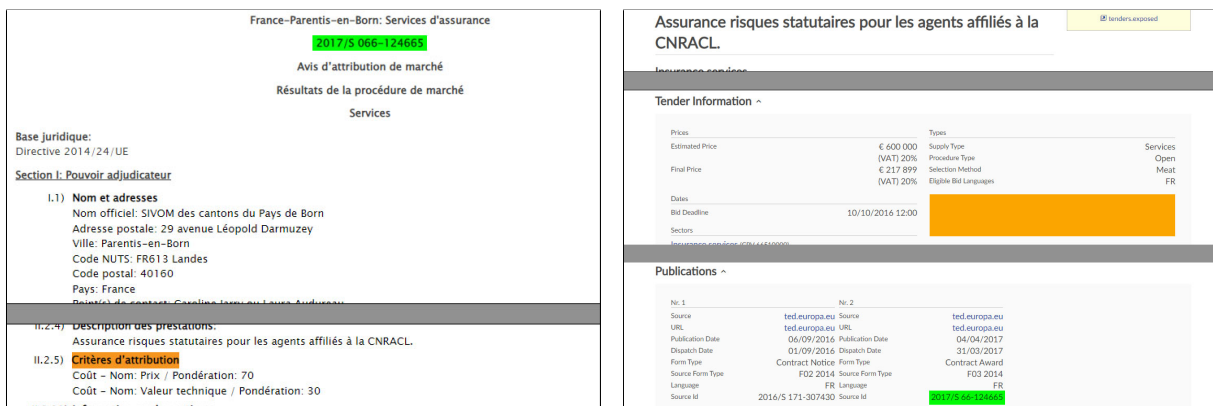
France-Parentis-en-Born: Services d'assurance

2017/S 066-124665

Avis d'attribution de marché

Résultats de la procédure de marché

Services

Base juridique:
Directive 2014/24/UE

Section I: Pouvoir adjudicateur

I.1) Nom et adresses
Nom officiel: SIVOM des cantons du Pays de Born
Adresse postale: 29 avenue Léopold Darmuzey
Ville: Parentis-en-Born
Code NUTS: FR613 Landes
Code postal: 40160
Pays: France
Point(s) de contact: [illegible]

II.2.4) Description des prestations:
Assurance risques statutaires pour les agents affiliés à la CNRACL.

II.2.5) Critères d'attribution
Coût - Nom: Prix / Pondération: 70
Coût - Nom: Valeur technique / Pondération: 30

Assurance risques statutaires pour les agents affiliés à la CNRACL.

tenders.exposed

Insurance services

Tender Information ^

| Prices | | Types | |
|---|---|---|---|
| Estimated Price | € 600 000 (VAT) 20% | Supply Type | Services |
| | | Procedure Type | Open |
| Final Price | € 217 899 (VAT) 20% | Selection Method | Meat |
| | | Eligible Bid Languages | FR |

Dates
Bid Deadline 10/10/2016 12:00

Sectors
Insurance services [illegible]

Publications ^

| Nr. 1 | | Nr. 2 | |
|---|---|---|---|
| Source | ted.europa.eu | Source | ted.europa.eu |
| URL | ted.europa.eu | URL | ted.europa.eu |
| Publication Date | 06/09/2016 | Publication Date | 04/04/2017 |
| Dispatch Date | 01/09/2016 | Dispatch Date | 31/03/2017 |
| Form Type | Contract Notice | Form Type | Contract Award |
| Source Form Type | F02 2014 | Source Form Type | F03 2014 |
| Language | FR | Language | FR |
| Source Id | 2016/S 171-307430 | Source Id | 2017/S 66-124665 |